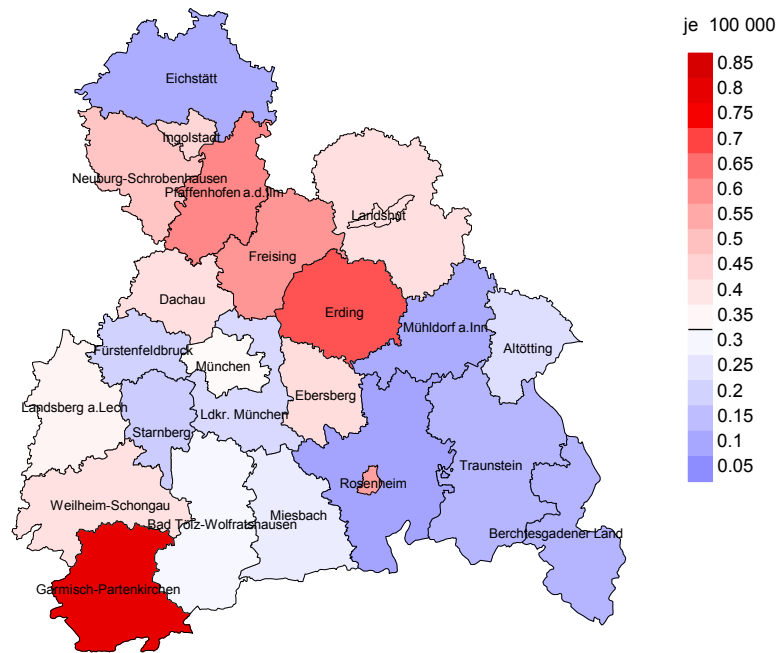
Eichstätt
Ingolstadt
Neuburg-Schrobenhausen
Pfaffenhofen a.d.Ilm
Landshut
Freising
Dachau
Erding
Mühldorf a.Inn
Fürstenfeldbruck
Altötting
München
Landsberg a.Lech
Ebersberg
Ldkr. München
Starnberg
Rosenheim
Traunstein
Weilheim-Schongau
Miesbach
Bad Tölz-Wolfratshausen
Berchtesgadener Land
Garmisch-Partenkirchen

je 100 000
0.85
0.8
0.75
0.7
0.65
0.6
0.55
0.5
0.45
0.4
0.35
0.3
0.25
0.2
0.15
0.1
0.05